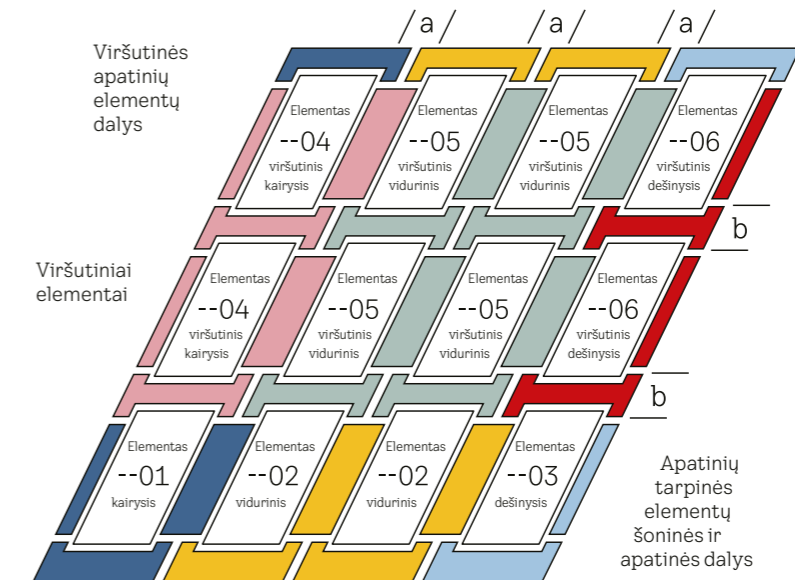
a
a
a

Viršutinės apatinių elementų dalys

Elementas
--04
viršutinis kairysis

Elementas
--05
viršutinis vidurinis

Elementas
--05
viršutinis vidurinis

Elementas
--06
viršutinis dešinysis

b

Viršutiniai elementai

Elementas
--04
viršutinis kairysis

Elementas
--05
viršutinis vidurinis

Elementas
--05
viršutinis vidurinis

Elementas
--06
viršutinis dešinysis

b

Elementas
--01
kairysis

Elementas
--02
vidurinis

Elementas
--02
vidurinis

Elementas
--03
dešinysis

Apatinių tarpinės elementų šoninės ir apatinės dalys